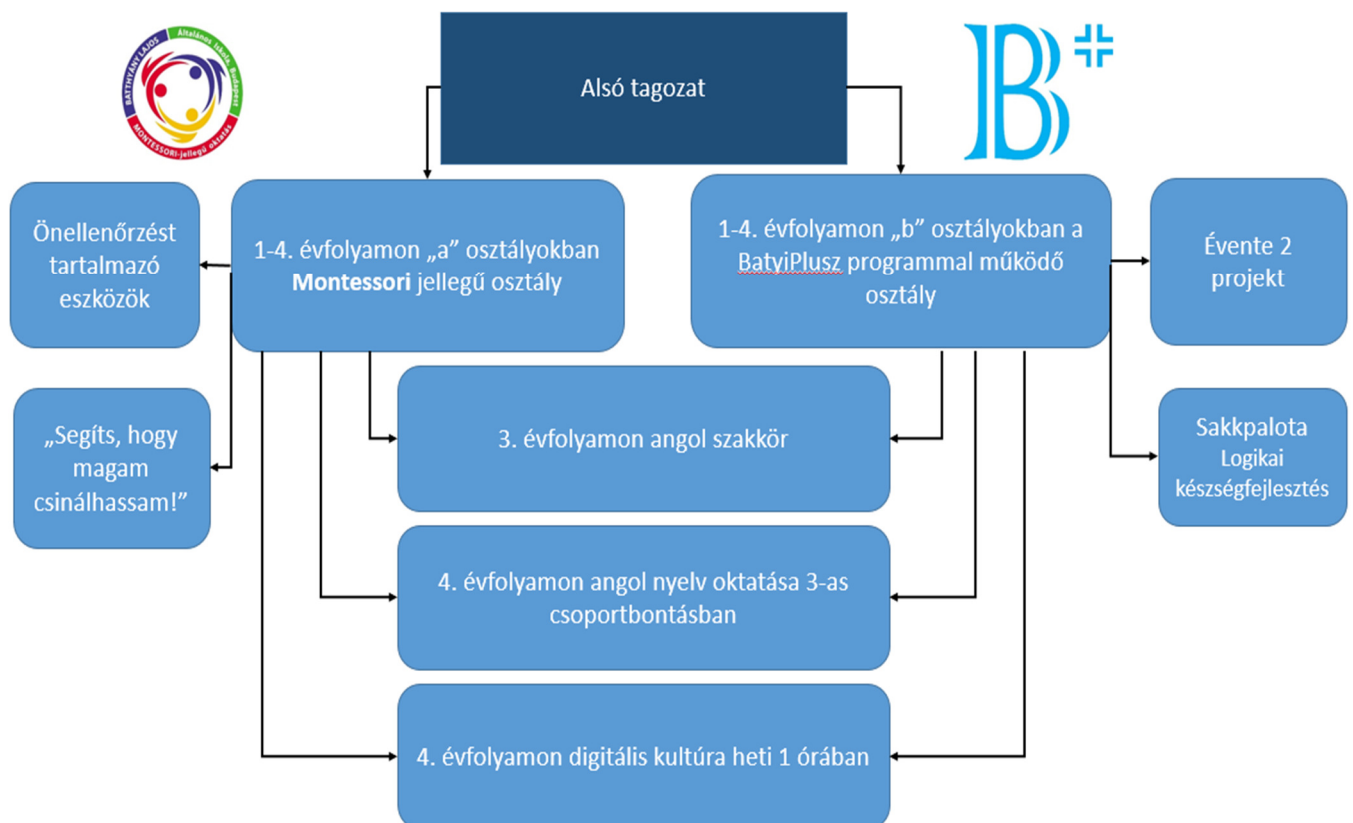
BATTHYÁNY LAJOS Általános Iskola, Budapest MONTESSORI-jellegű oktatás

Alsó tagozat

B+

Önellenőrzést tartalmazó eszközök

1-4. évfolyamon „a" osztályokban **Montessori** jellegű osztály

1-4. évfolyamon „b" osztályokban a BatyiPlusz programmal működő osztály

Évente 2 projekt

„Segíts, hogy magam csinálhassam!"

3. évfolyamon angol szakkör

Sakkpalota Logikai készségfejlesztés

4. évfolyamon angol nyelv oktatása 3-as csoportbontásban

4. évfolyamon digitális kultúra heti 1 órában